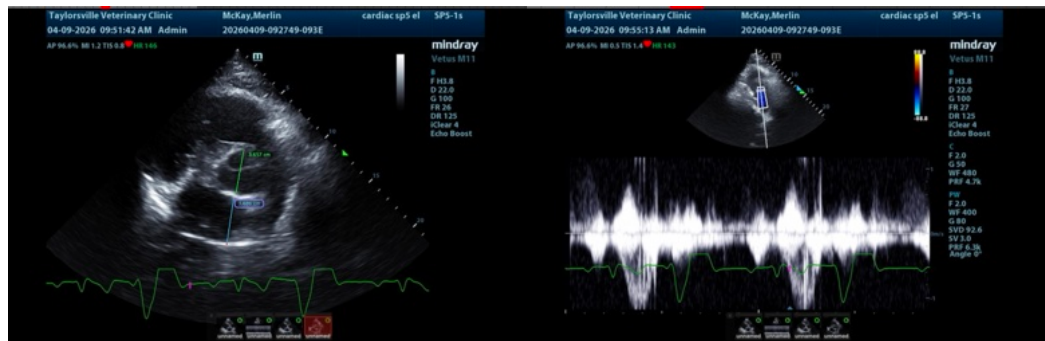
Taylorsville Veterinary Clinic McKay,Merlin cardiac sp5 el SP5-1s
04-09-2026 09:51:42 AM Admin 20260409-092749-093E
AP 96.6% MI 1.2 TIS 0.8 HR 146
mindray
Vetus M11
B
F H3.8
D 22.0
G 100
FR 26
DR 125
iClear 4
Echo Boost
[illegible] cm
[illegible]
unnamed unnamed unnamed unnamed

Taylorsville Veterinary Clinic McKay,Merlin cardiac sp5 el SP5-1s
04-09-2026 09:55:13 AM Admin 20260409-092749-093E
AP 96.6% MI 0.5 TIS 1.4 HR 143
mindray
Vetus M11
B
F H3.8
D 22.0
G 100
FR 27
DR 125
iClear 4
Echo Boost
C
F 2.0
G 50
WF 480
PRF 4.7k
PW
F 2.0
WF 400
G 80
SVD 92.6
SV 3.0
PRF 6.3k
Angle 0°
unnamed unnamed unnamed unnamed